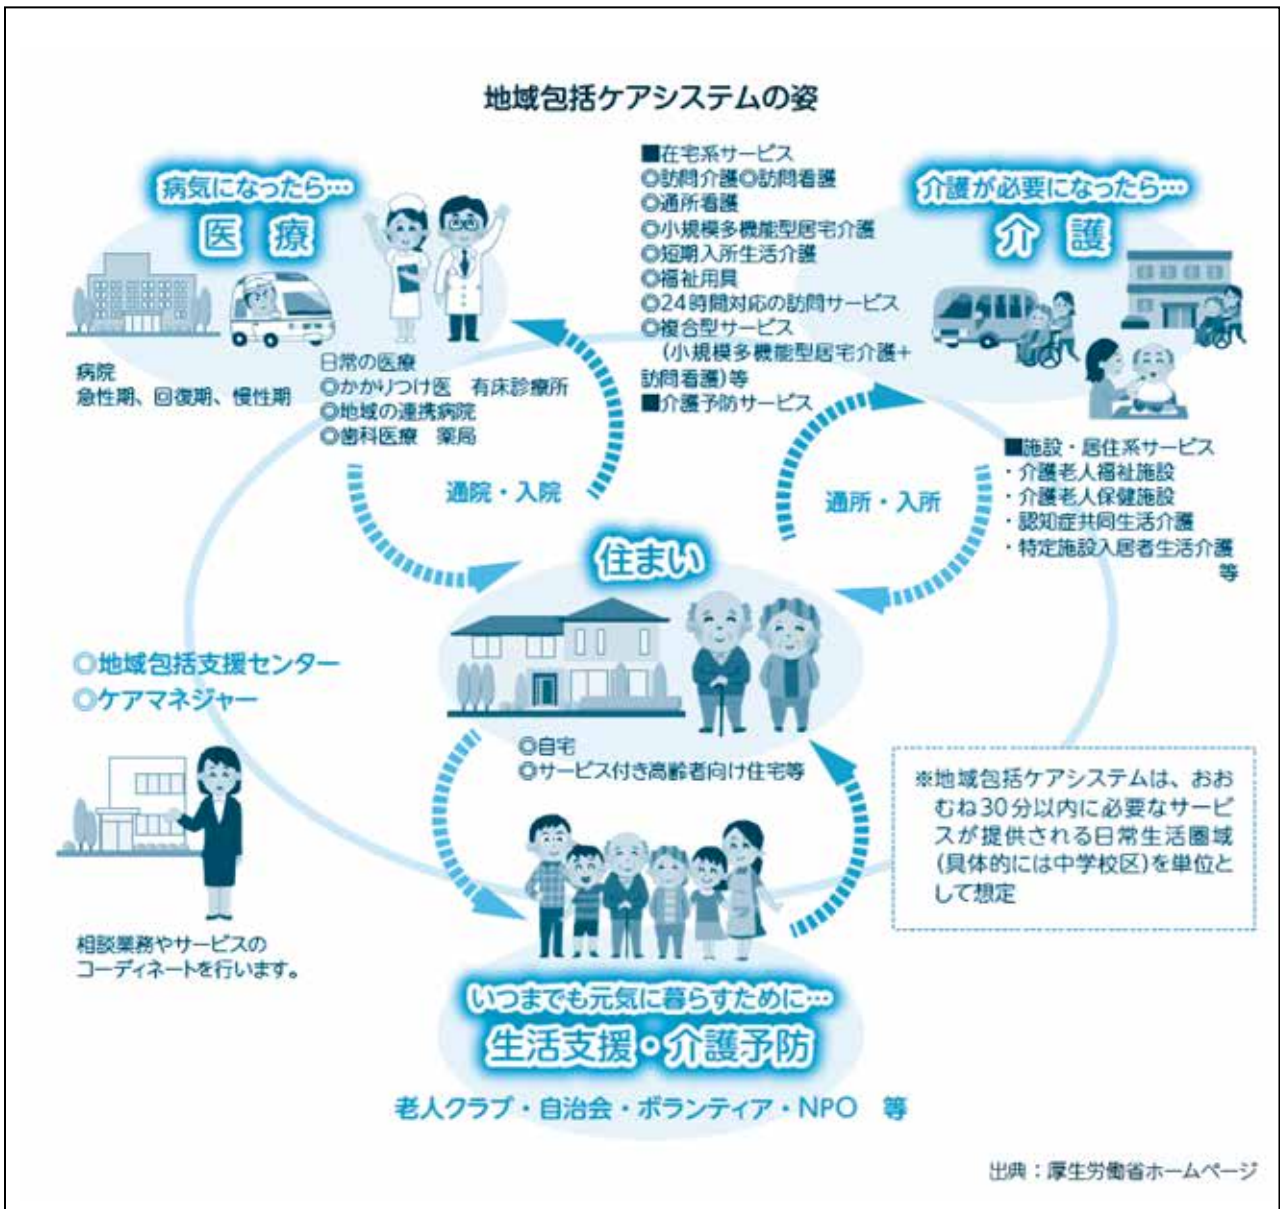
地域包括ケアシステムの姿

病気になったら…
医　療

病院
急性期、回復期、慢性期

日常の医療
◎かかりつけ医　有床診療所
◎地域の連携病院
◎歯科医療　薬局

■在宅系サービス
◎訪問介護◎訪問看護
◎通所介護
◎小規模多機能型居宅介護
◎短期入所生活介護
◎福祉用具
◎24時間対応の訪問サービス
◎複合型サービス
（小規模多機能型居宅介護+訪問看護）等
■介護予防サービス

介護が必要になったら…
介　護

■施設・居住系サービス
・介護老人福祉施設
・介護老人保健施設
・認知症共同生活介護
・特定施設入居者生活介護
等

通院・入院

通所・入所

住まい

◎自宅
◎サービス付き高齢者向け住宅等

◎地域包括支援センター
◎ケアマネジャー

相談業務やサービスのコーディネートを行います。

※地域包括ケアシステムは、おおむね30分以内に必要なサービスが提供される日常生活圏域（具体的には中学校区）を単位として想定

いつまでも元気に暮らすために…
生活支援・介護予防

老人クラブ・自治会・ボランティア・NPO　等

出典：厚生労働省ホームページ